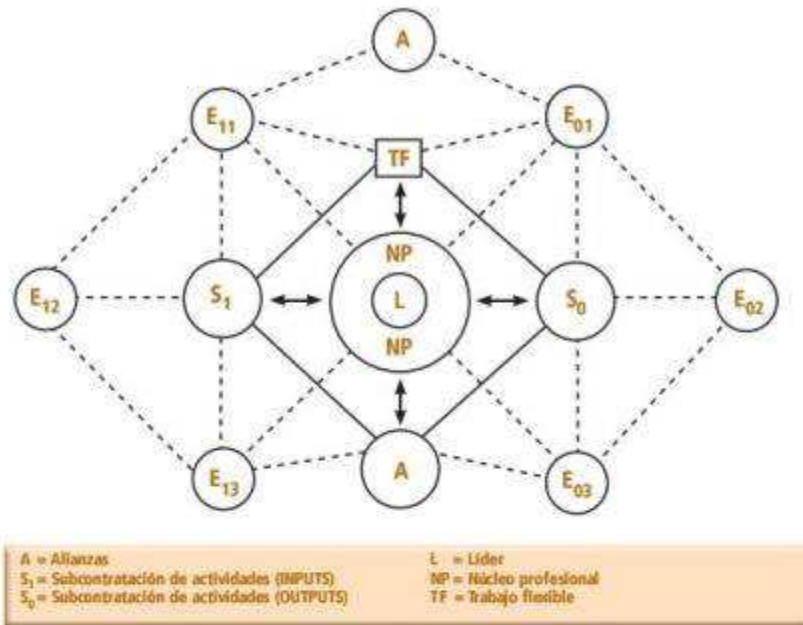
A

$E_{11}$

$E_{01}$

TF

NP

$E_{12}$

$S_1$

L

$S_0$

$E_{02}$

NP

$E_{13}$

A

$E_{03}$

A = Alianzas
$S_1$ = Subcontratación de actividades (INPUTS)
$S_0$ = Subcontratación de actividades (OUTPUTS)

L = Líder
NP = Núcleo profesional
TF = Trabajo flexible